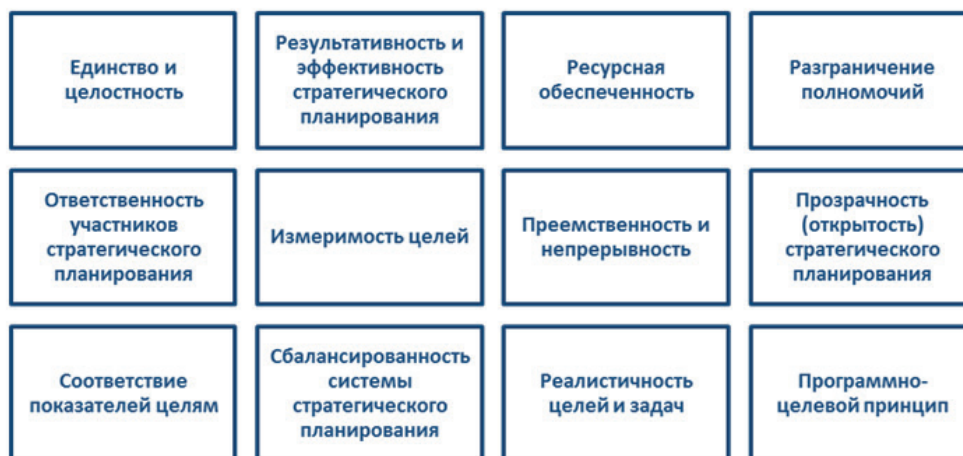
Единство и целостность

Результативность и эффективность стратегического планирования

Ресурсная обеспеченность

Разграничение полномочий

Ответственность участников стратегического планирования

Измеримость целей

Преемственность и непрерывность

Прозрачность (открытость) стратегического планирования

Соответствие показателей целям

Сбалансированность системы стратегического планирования

Реалистичность целей и задач

Программно-целевой принцип